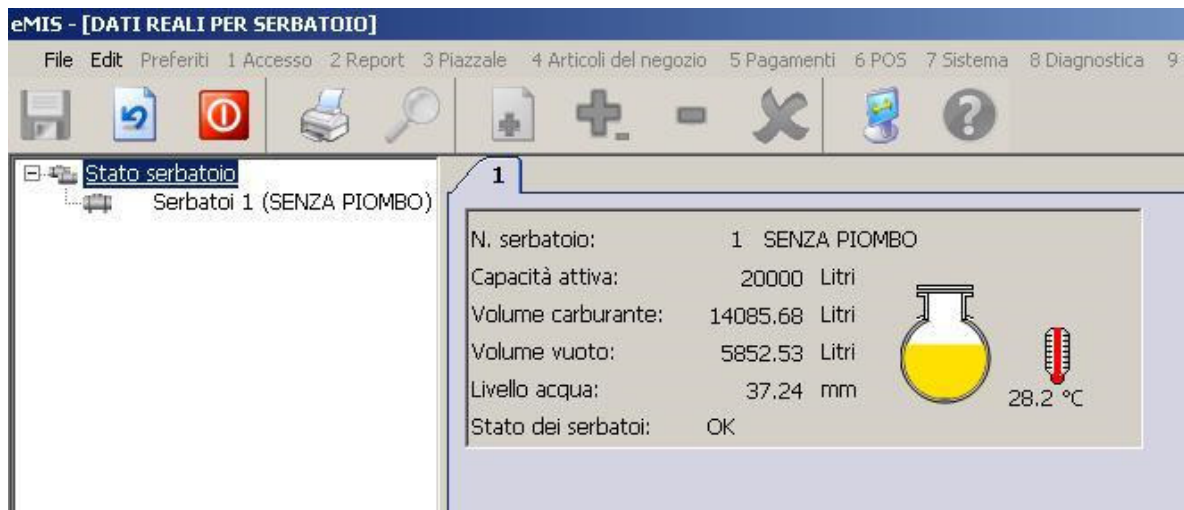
eMIS - [DATI REALI PER SERBATOIO]

File Edit Preferiti 1 Accesso 2 Report 3 Piazzale 4 Articoli del negozio 5 Pagamenti 6 POS 7 Sistema 8 Diagnostica 9

Stato serbatoio
Serbatoi 1 (SENZA PIOMBO)

1

N. serbatoio: 1 SENZA PIOMBO
Capacità attiva: 20000 Litri
Volume carburante: 14085.68 Litri
Volume vuoto: 5852.53 Litri
Livello acqua: 37.24 mm
Stato dei serbatoi: OK

28.2 °C